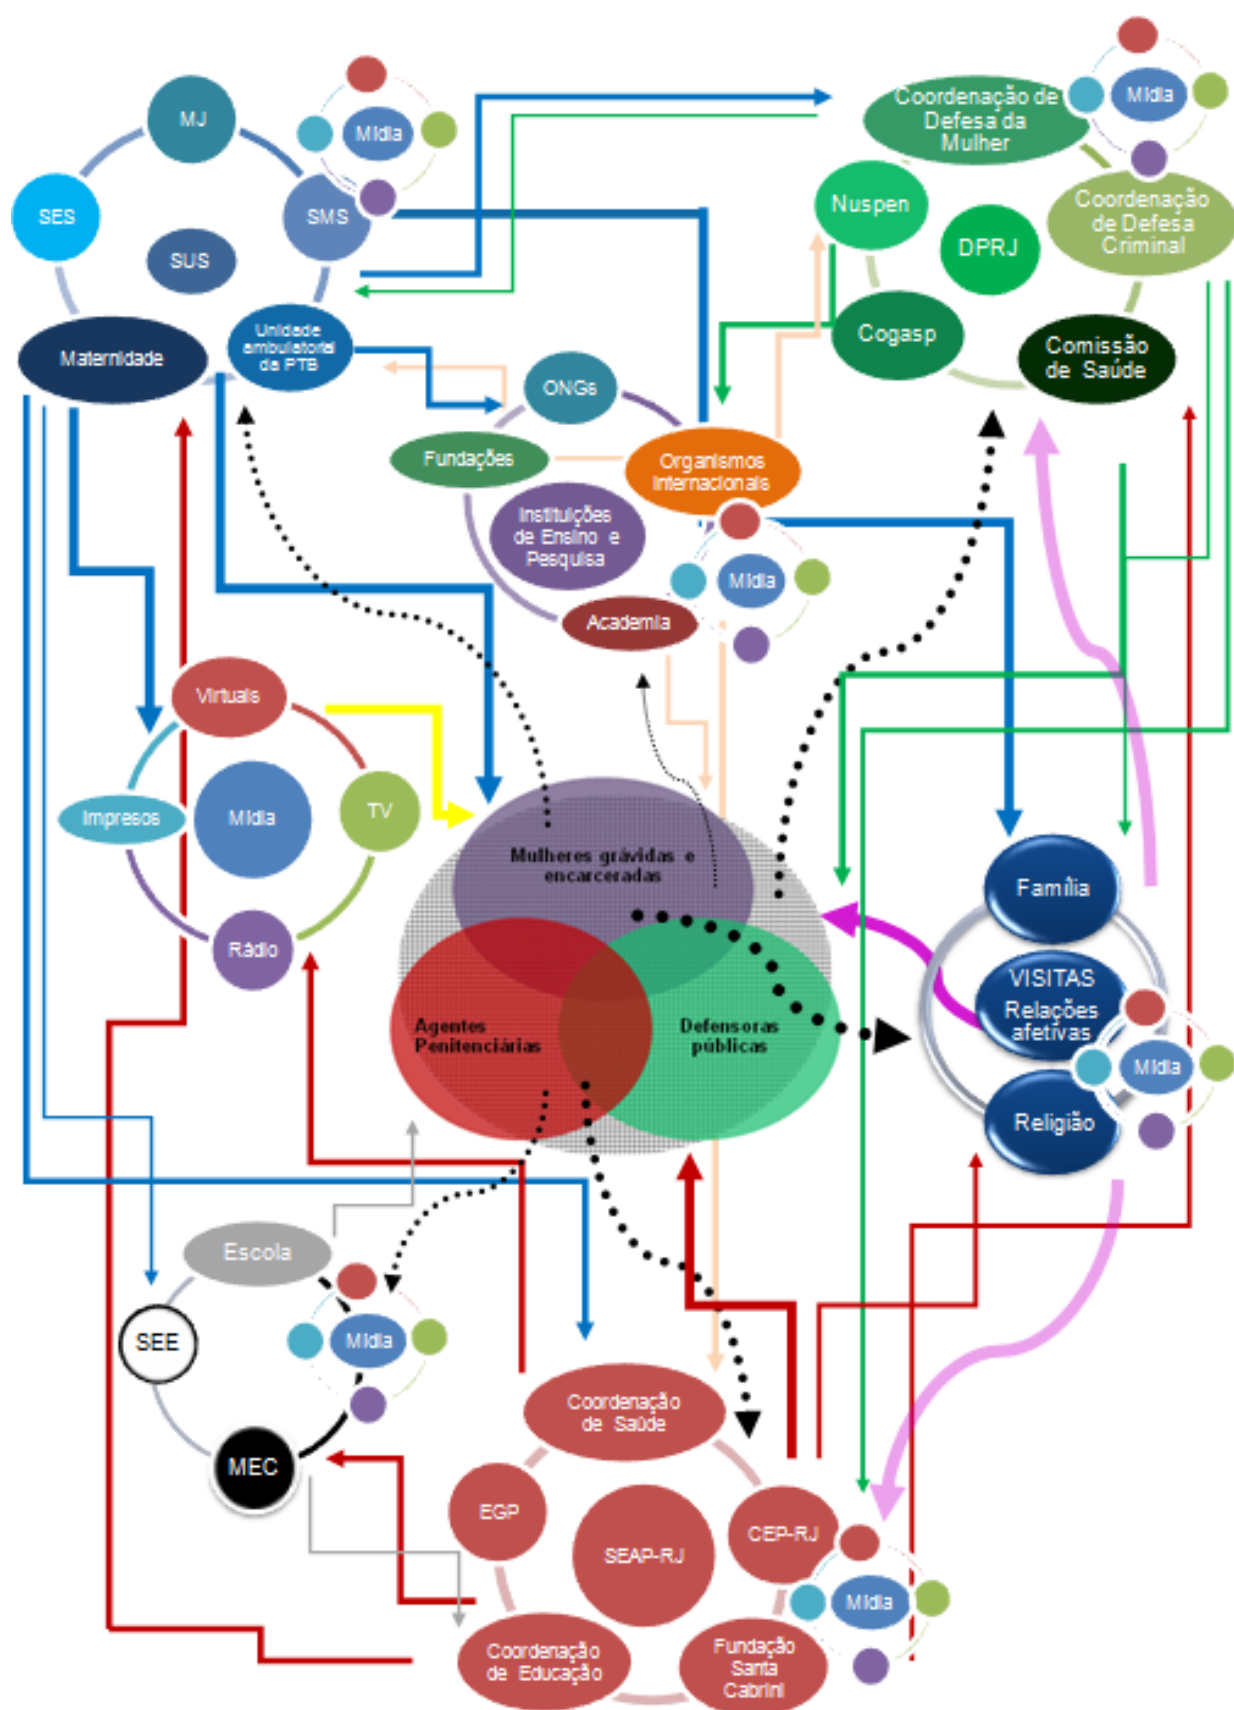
MJ
Mídia
SES
SMS
SUS
Maternidade
Unidade ambulatorial de PTB
Coordenação de Defesa da Mulher
Mídia
Nuspen
DPRJ
Coordenação de Defesa Criminal
Cogasp
Comissão de Saúde
ONGs
Fundações
Organismos Internacionais
Instituições de Ensino e Pesquisa
Mídia
Academia
Virtuais
Impressos
Mídia
TV
Rádio
Mulheres grávidas e encarceradas
Agentes Penitenciárias
Defensoras públicas
Família
VISITAS
Relações afetivas
Mídia
Religião
Escola
SEE
Mídia
MEC
Coordenação de Saúde
EGP
SEAP-RJ
CEP-RJ
Mídia
Coordenação de Educação
Fundação Santa Cabrini